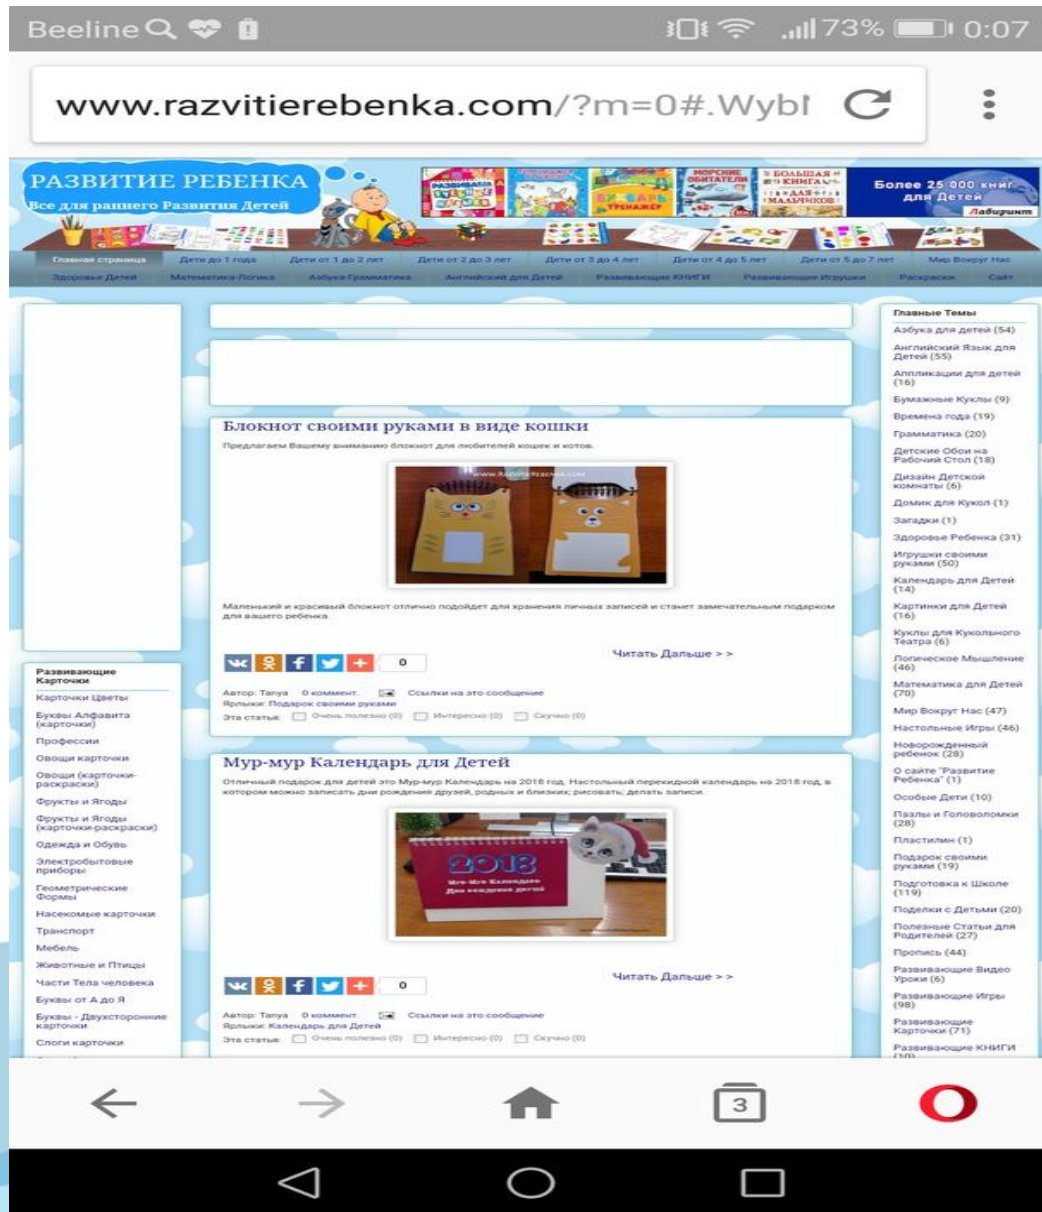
Beeline 73% 0:07

www.razvitierebenka.com/?m=0#.Wybl

РАЗВИТИЕ РЕБЕНКА
Все для раннего Развития Детей

Более 25 000 книг для Детей
Лабиринт

Главная страница | Дети до 1 года | Дети от 1 до 2 лет | Дети от 2 до 3 лет | Дети от 3 до 4 лет | Дети от 4 до 5 лет | Дети от 5 до 7 лет | Мир Вокруг Нас
Здоровье Детей | Математика-Логика | Азбука-Грамматика | Английский для Детей | Развивающие КНИГИ | Развивающие Игрушки | Раскраски | Сайт

Блокнот своими руками в виде кошки

Предлагаем Вашему вниманию блокнот для любителей кошек и котов.

Маленький и красивый блокнот отлично подойдет для хранения личных записей и станет замечательным подарком для вашего ребенка.

Читать Дальше > >

0

Автор: Tanya 0 коммент. Ссылки на это сообщение
Ярлыки: Подарок своими руками
Эта статья: Очень полезно (0) Интересно (0) Скучно (0)

Мур-мур Календарь для Детей

Отличный подарок для детей это Мур-мур Календарь на 2018 год. Настольный перекидной календарь на 2018 год, в котором можно записать дни рождения друзей, родных и близких; рисовать; делать записи.

2018
Мур-Мур Календарь
Дни рождения детей

Читать Дальше > >

0

Автор: Tanya 0 коммент. Ссылки на это сообщение
Ярлыки: Календарь для Детей
Эта статья: Очень полезно (0) Интересно (0) Скучно (0)

Развивающие Карточки
Карточки Цветы
Буквы Алфавита (карточки)
Профессии
Овощи карточки
Овощи (карточки-раскраски)
Фрукты и Ягоды
Фрукты и Ягоды (карточки-раскраски)
Одежда и Обувь
Электробытовые приборы
Геометрические Формы
Насекомые карточки
Транспорт
Мебель
Животные и Птицы
Части Тела человека
Буквы от А до Я
Буквы - Двухсторонние карточки
Слоги карточки

Главные Темы
Азбука для детей (54)
Английский Язык для Детей (55)
Аппликации для детей (16)
Бумажные Куклы (9)
Времена года (19)
Грамматика (20)
Детские Обои на Рабочий Стол (18)
Дизайн Детской комнаты (6)
Домик для Кукол (1)
Загадки (1)
Здоровье Ребенка (31)
Игрушки своими руками (50)
Календарь для Детей (14)
Картинки для Детей (16)
Куклы для Кукольного Театра (6)
Логическое Мышление (46)
Математика для Детей (70)
Мир Вокруг Нас (47)
Настольные Игры (46)
Новорожденный ребенок (28)
О сайте "Развитие Ребенка" (1)
Особые Дети (10)
Пазлы и Головоломки (28)
Пластилин (1)
Подарок своими руками (19)
Подготовка к Школе (119)
Поделки с Детьми (20)
Полезные Статьи для Родителей (27)
Пропись (44)
Развивающие Видео Уроки (6)
Развивающие Игры (98)
Развивающие Карточки (71)
Развивающие КНИГИ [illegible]

3